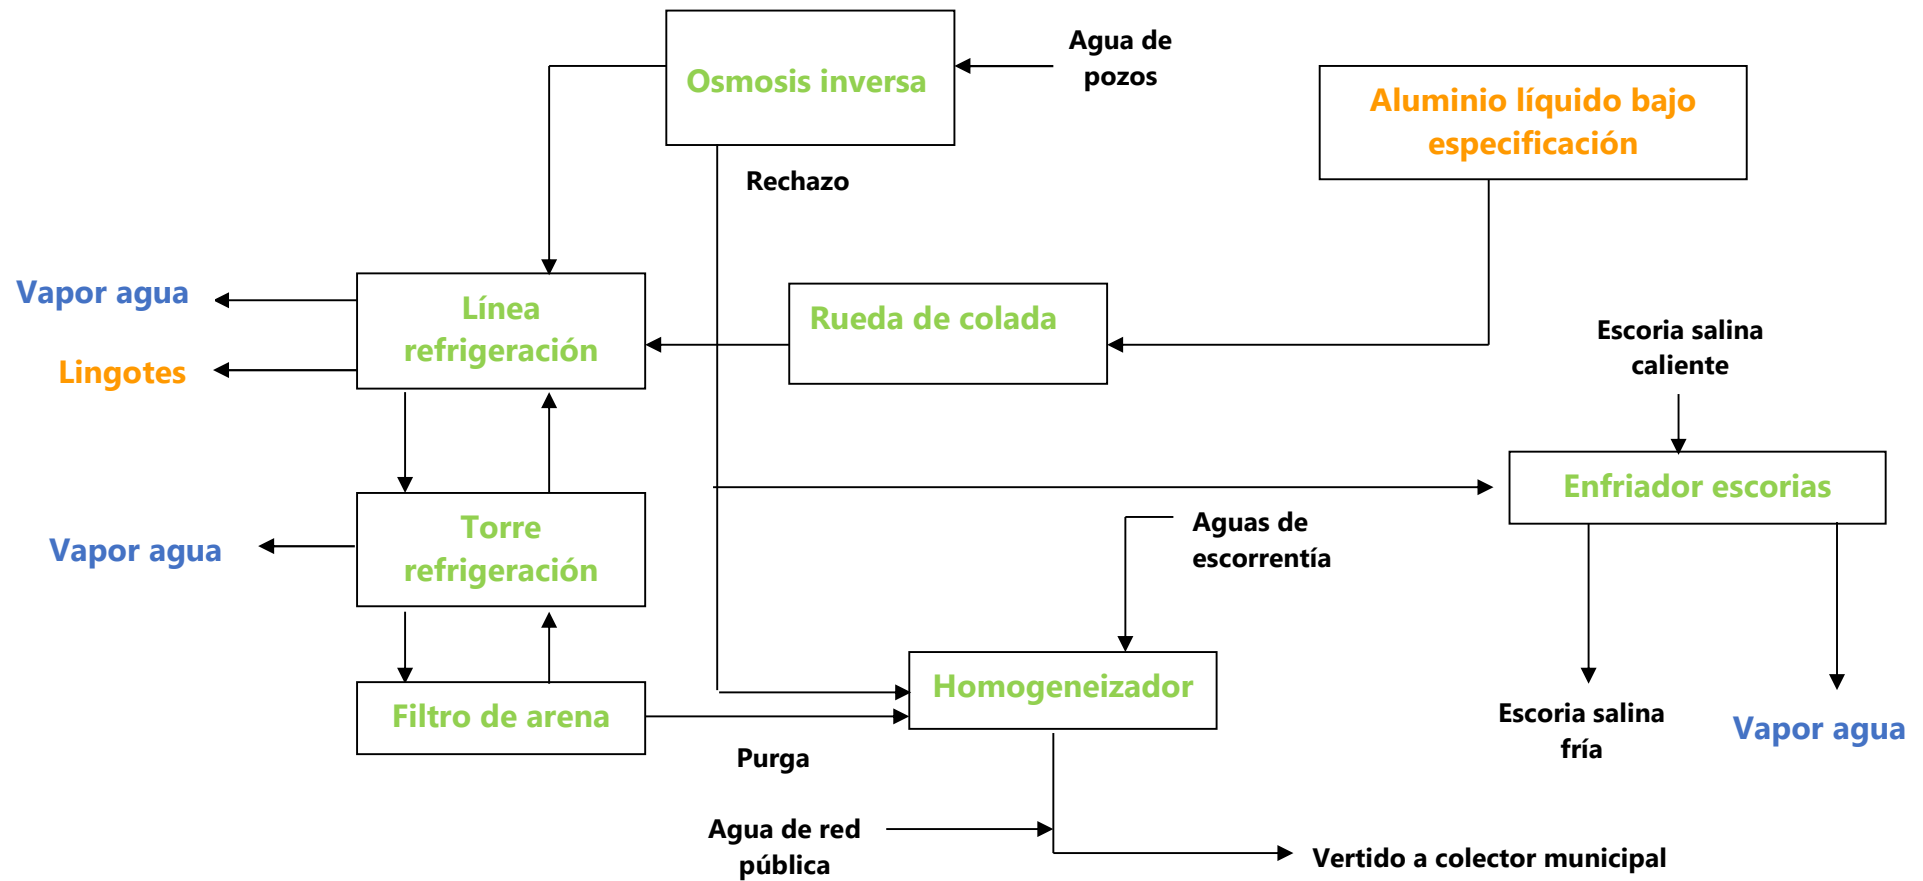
Osmosis inversa

Agua de pozos

Aluminio líquido bajo especificación

Rechazo

Vapor agua

Línea refrigeración

Rueda de colada

Lingotes

Escoria salina caliente

Enfriador escorias

Aguas de escorrentía

Vapor agua

Torre refrigeración

Homogeneizador

Filtro de arena

Escoria salina fría

Vapor agua

Purga

Agua de red pública

Vertido a colector municipal